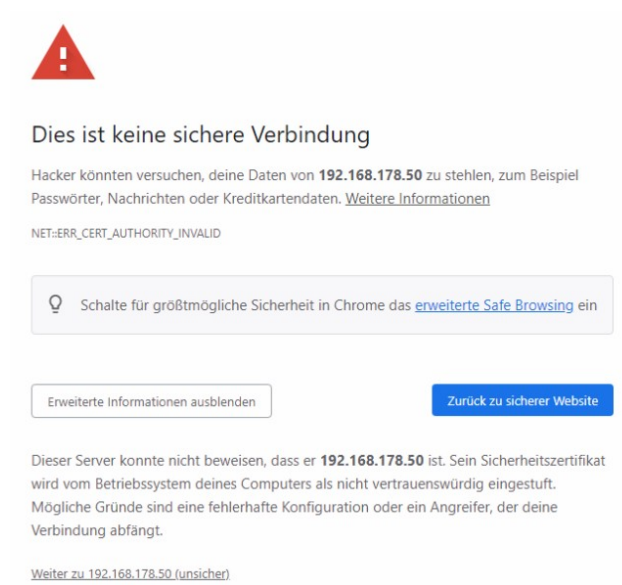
Dies ist keine sichere Verbindung

Hacker könnten versuchen, deine Daten von **192.168.178.50** zu stehlen, zum Beispiel Passwörter, Nachrichten oder Kreditkartendaten. Weitere Informationen

NET::ERR_CERT_AUTHORITY_INVALID

Schalte für größtmögliche Sicherheit in Chrome das erweiterte Safe Browsing ein

Erweiterte Informationen ausblenden

Zurück zu sicherer Website

Dieser Server konnte nicht beweisen, dass er **192.168.178.50** ist. Sein Sicherheitszertifikat wird vom Betriebssystem deines Computers als nicht vertrauenswürdig eingestuft. Mögliche Gründe sind eine fehlerhafte Konfiguration oder ein Angreifer, der deine Verbindung abfängt.

Weiter zu 192.168.178.50 (unsicher)